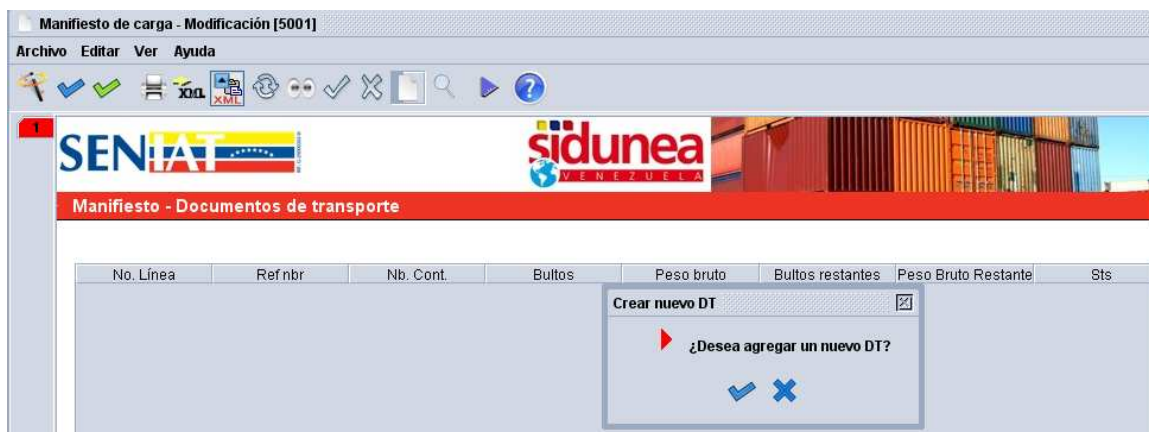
Manifiesto de carga - Modificación [5001]

Archivo Editar Ver Ayuda

1

SENIAT

sidunea
VENEZUELA

Manifiesto - Documentos de transporte

| No. Línea | Ref nbr | Nb. Cont. | Bultos | Peso bruto | Bultos restantes | Peso Bruto Restante | Sts |
|---|---|---|---|---|---|---|---|

Crear nuevo DT

¿Desea agregar un nuevo DT?